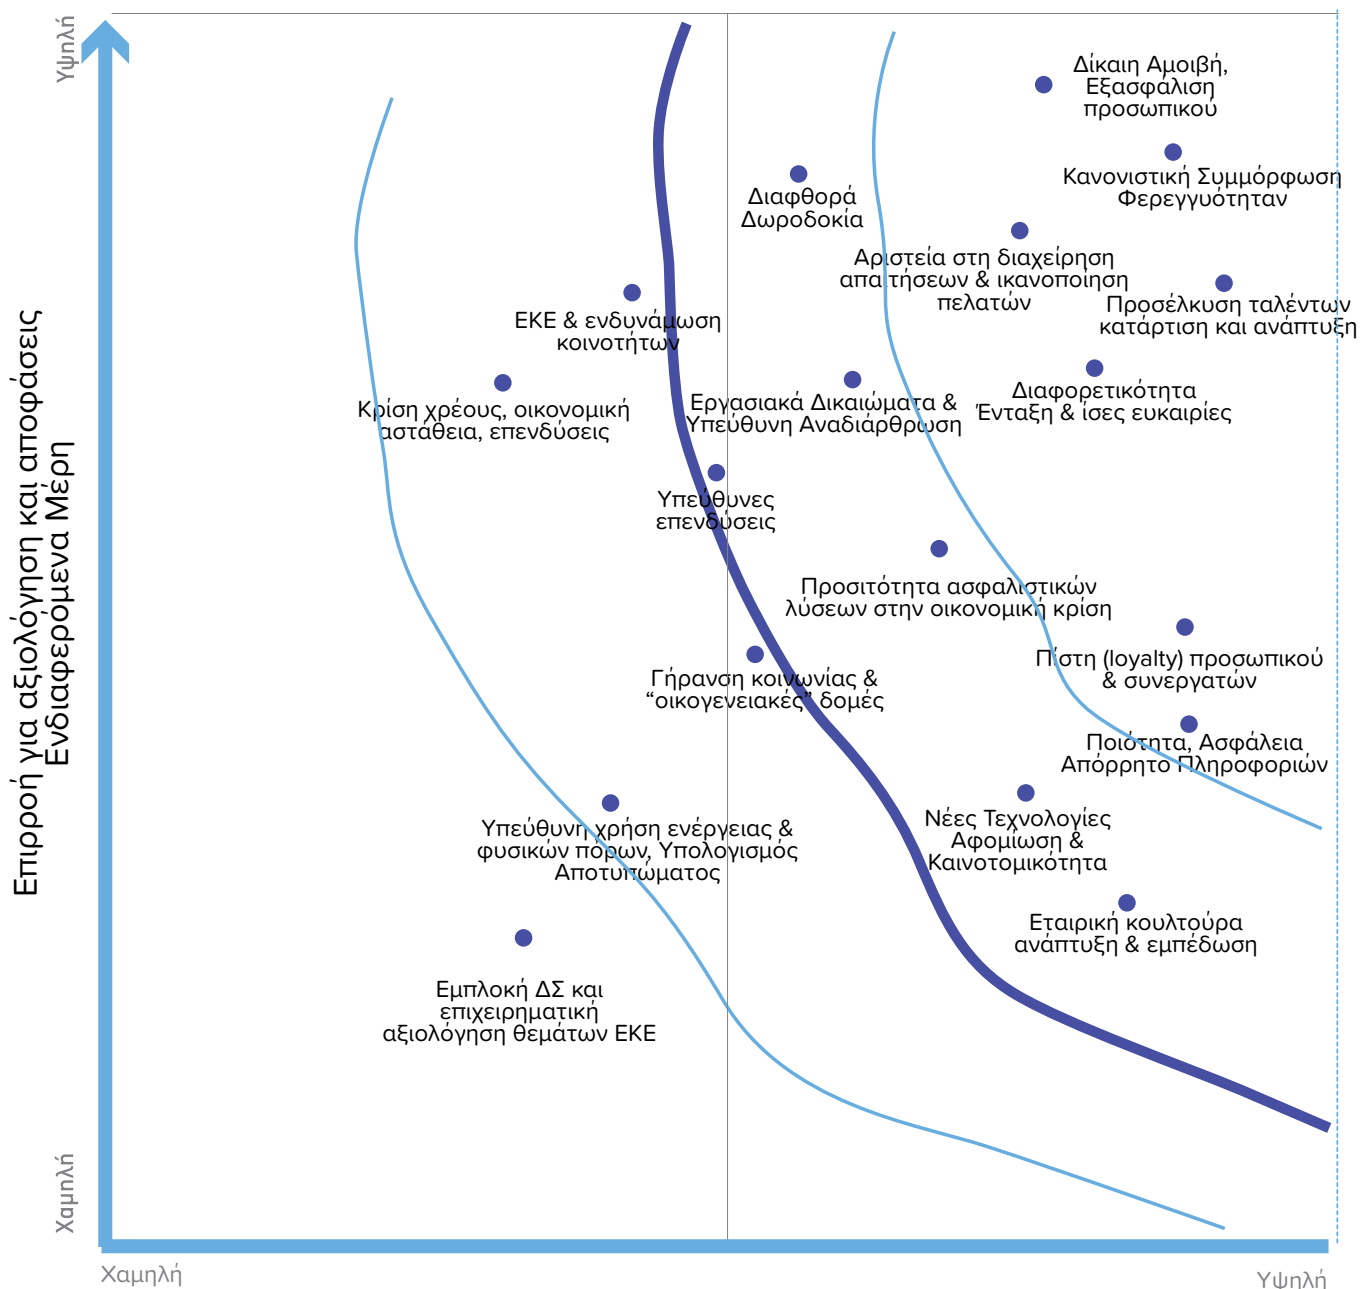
Υψηλή

Επιρροή για αξιολόγηση και αποφάσεις Ενδιαφερόμενα Μέρη

Χαμηλή

Δίκαιη Αμοιβή, Εξασφάλιση προσωπικού

Κανονιστική Συμμόρφωση Φερεγγυότηταν

Διαφθορά Δωροδοκία

Αριστεία στη διαχείρηση απαιτήσεων & ικανοποίηση πελατών

Προσέλκυση ταλέντων κατάρτιση και ανάπτυξη

ΕΚΕ & ενδυνάμωση κοινοτήτων

Κρίση χρέους, οικονομική αστάθεια, επενδύσεις

Εργασιακά Δικαιώματα & Υπεύθυνη Αναδιάρθρωση

Διαφορετικότητα Ένταξη & ίσες ευκαιρίες

Υπεύθυνες επενδύσεις

Προσιτότητα ασφαλιστικών λύσεων στην οικονομική κρίση

Πίστη (loyalty) προσωπικού & συνεργατών

Γήρανση κοινωνίας & “οικογενειακές” δομές

Ποιότητα, Ασφάλεια Απόρρητο Πληροφοριών

Νέες Τεχνολογίες Αφομίωση & Καινοτομικότητα

Υπεύθυνη χρήση ενέργειας & φυσικών πόρων, Υπολογισμός Αποτυπώματος

Εταιρική κουλτούρα ανάπτυξη & εμπέδωση

Εμπλοκή ΔΣ και επιχειρηματική αξιολόγηση θεμάτων ΕΚΕ

Χαμηλή

Υψηλή